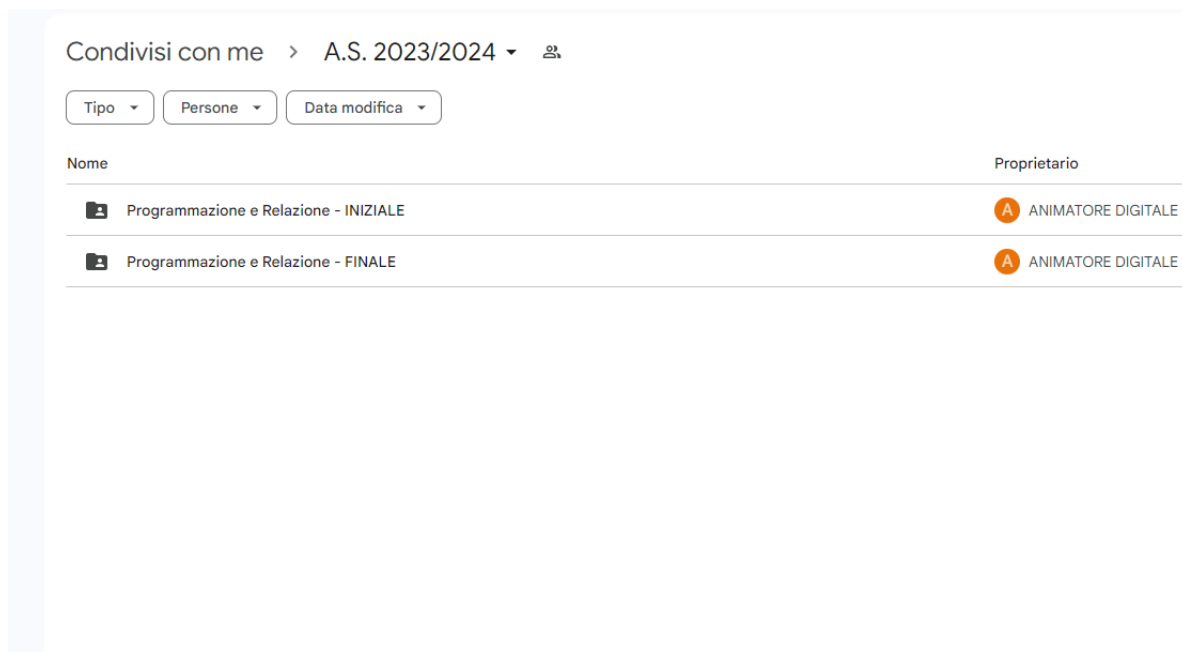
Condivisi con me > A.S. 2023/2024

Tipo Persone Data modifica

| Nome | Proprietario |
|---|---|
| Programmazione e Relazione - INIZIALE | A ANIMATORE DIGITALE |
| Programmazione e Relazione - FINALE | A ANIMATORE DIGITALE |